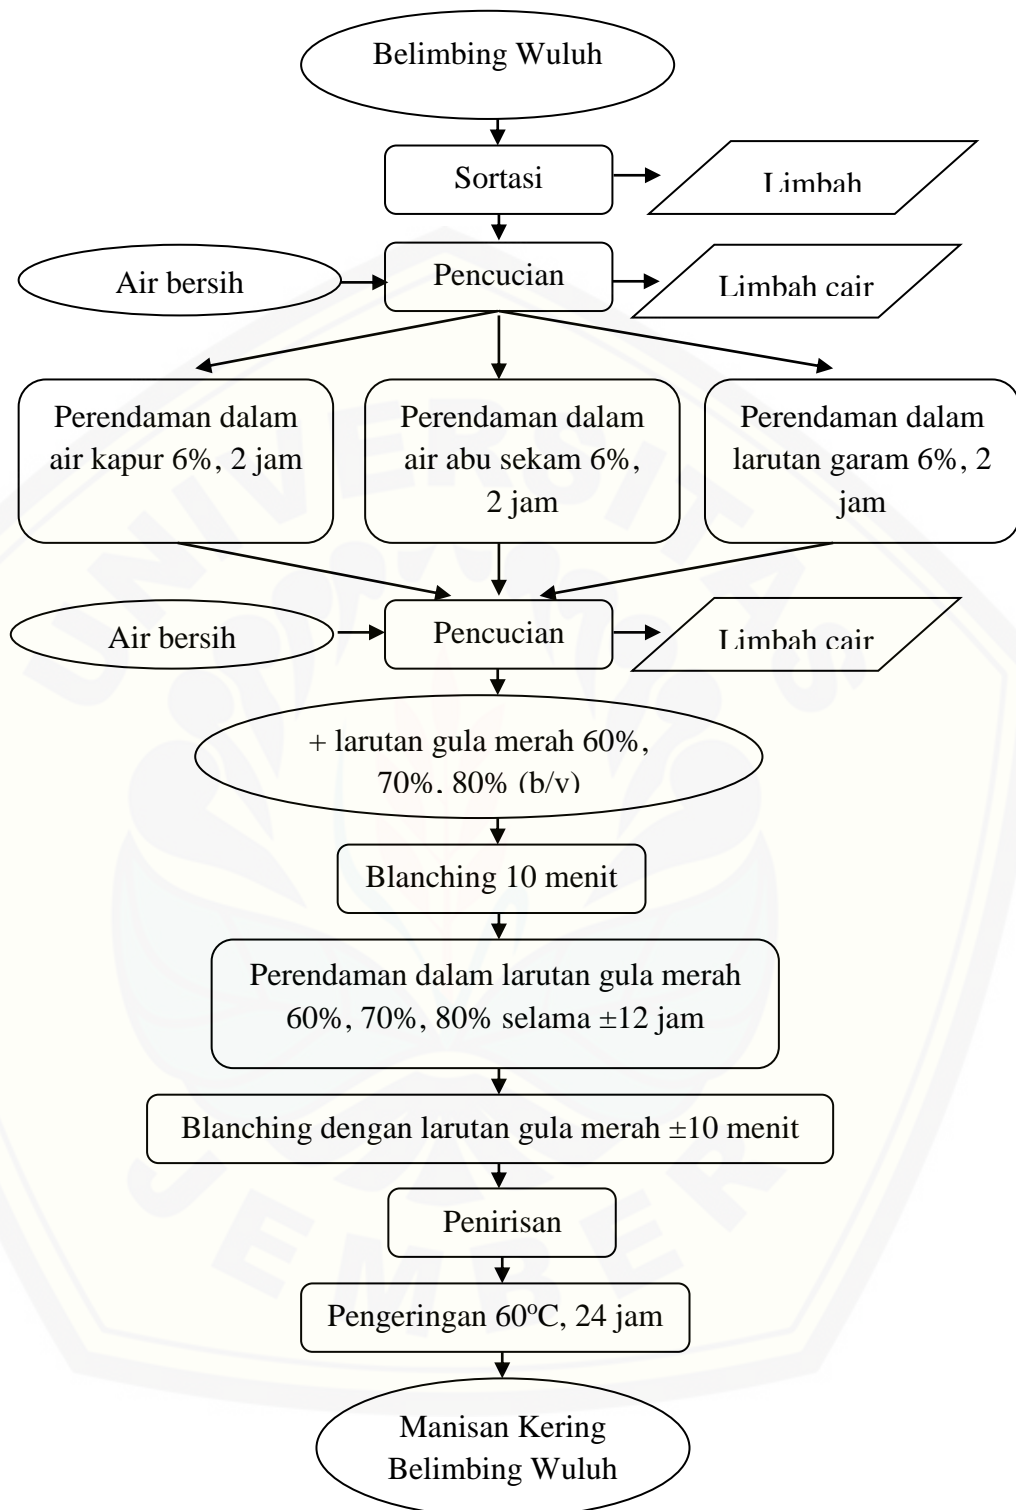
Belimbing Wuluh

Sortasi

Limbah

Air bersih

Pencucian

Limbah cair

Perendaman dalam air kapur 6%, 2 jam

Perendaman dalam air abu sekam 6%, 2 jam

Perendaman dalam larutan garam 6%, 2 jam

Air bersih

Pencucian

Limbah cair

+ larutan gula merah 60%, 70%, 80% (b/v)

Blanching 10 menit

Perendaman dalam larutan gula merah 60%, 70%, 80% selama ±12 jam

Blanching dengan larutan gula merah ±10 menit

Penirisan

Pengeringan 60$^{o}$C, 24 jam

Manisan Kering Belimbing Wuluh